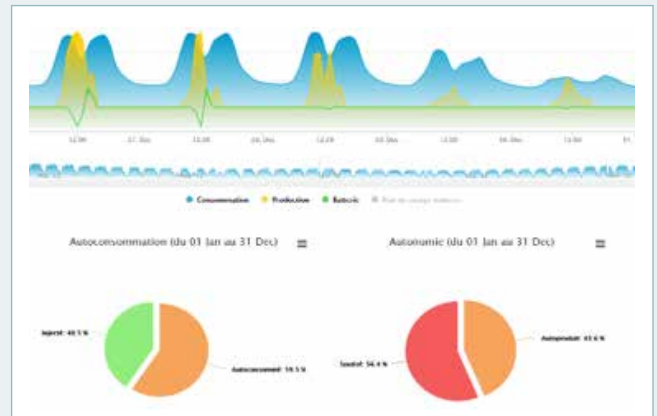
12:00 31. Dec 12:00 28. Dec 12:00 02. Dec 12:00 06. Dec 12:00 31.

Consommation Production Batterie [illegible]

Autoconsommation (du 01 Jan au 31 Dec)

Autonomie (du 01 Jan au 31 Dec)

Injecté: 40.5 %

Autoconsommé: 59.5 %

Autoproduit: 43.6 %

Soutiré: 56.4 %